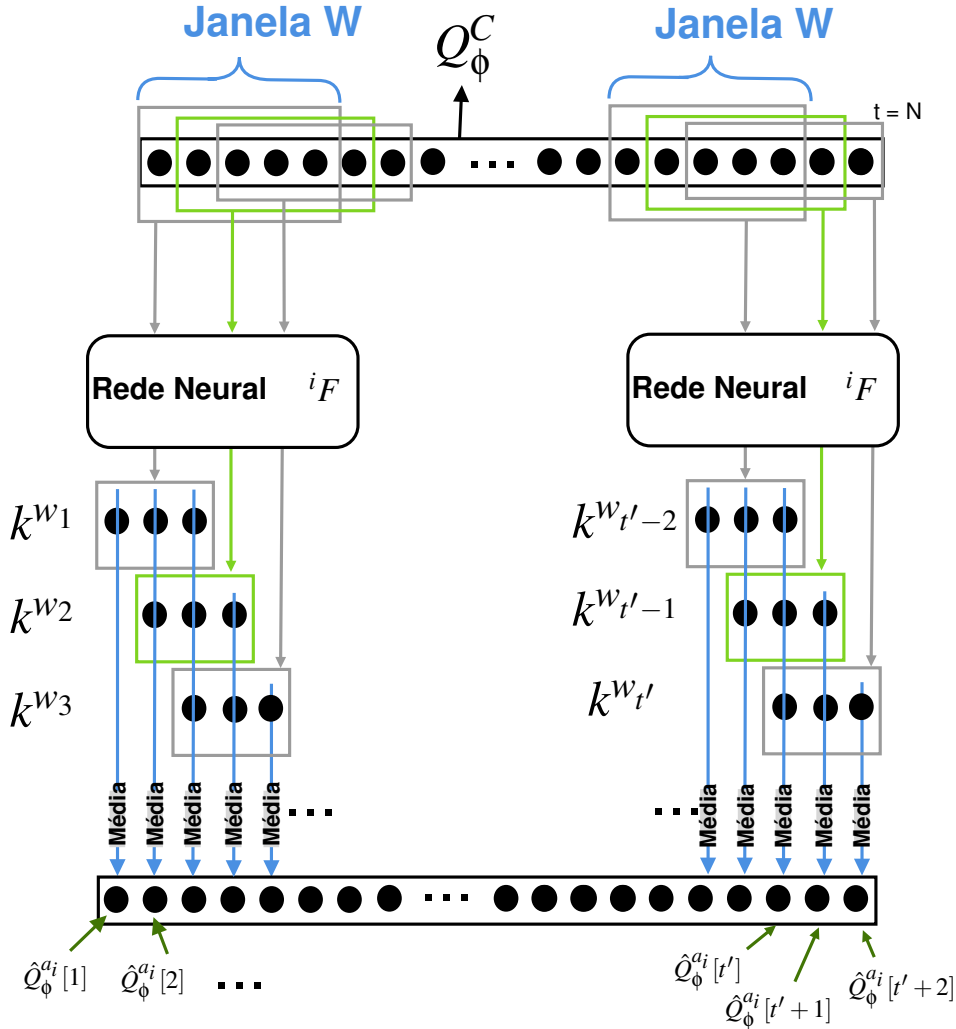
Janela W

$Q_\phi^C$

Janela W

t = N

...

Rede Neural $^iF$

Rede Neural $^iF$

$k^{w_1}$

$k^{w_2}$

$k^{w_3}$

$k^{w_{t'-2}}$

$k^{w_{t'-1}}$

$k^{w_{t'}}$

Média Média Média Média Média ...

... Média Média Média Média Média

...

$\hat{Q}_\phi^{a_i}[1]$ $\hat{Q}_\phi^{a_i}[2]$ ...

$\hat{Q}_\phi^{a_i}[t']$ $\hat{Q}_\phi^{a_i}[t'+1]$ $\hat{Q}_\phi^{a_i}[t'+2]$